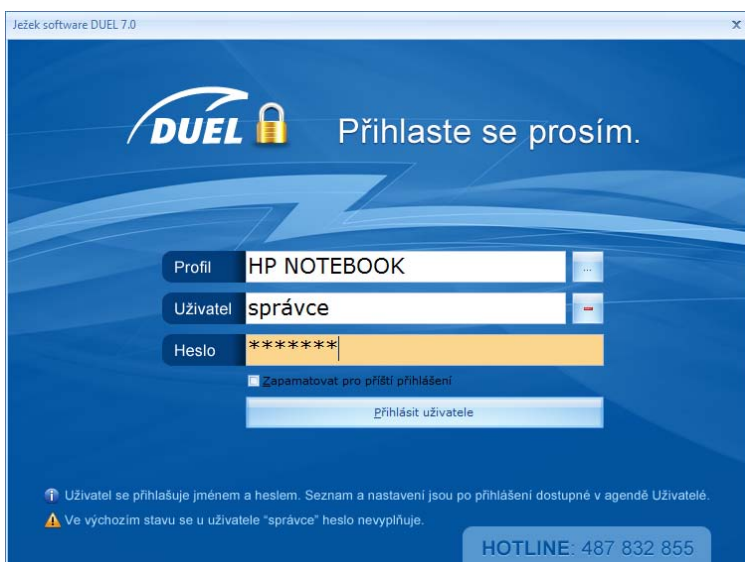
Ježek software DUEL 7.0

x

DUEL

Přihlaste se prosím.

Profil HP NOTEBOOK ...

Uživatel správce

Heslo *******

Zapamatovat pro příští přihlášení

Přihlásit uživatele

Uživatel se přihlašuje jménem a heslem. Seznam a nastavení jsou po přihlášení dostupné v agendě Uživatelé.

Ve výchozím stavu se u uživatele "správce" heslo nevyplňuje.

HOTLINE: 487 832 855